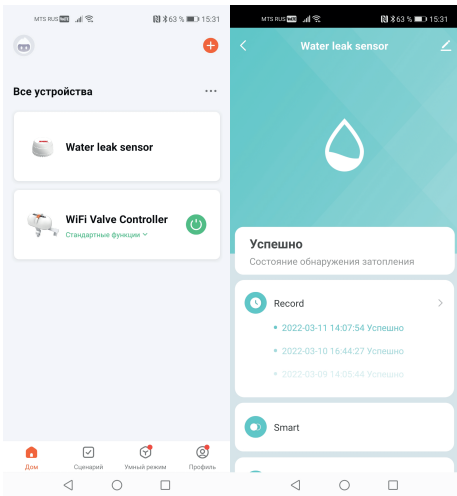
MTS RUS 63 % 15:31

Все устройства

Water leak sensor

WiFi Valve Controller
Стандартные функции

Дом
Сценарий
Умный режим
Профиль

MTS RUS 63 % 15:31

Water leak sensor

Успешно
Состояние обнаружения затопления

Record
2022-03-11 14:07:54 Успешно
2022-03-10 16:44:27 Успешно
2022-03-09 14:05:44 Успешно

Smart